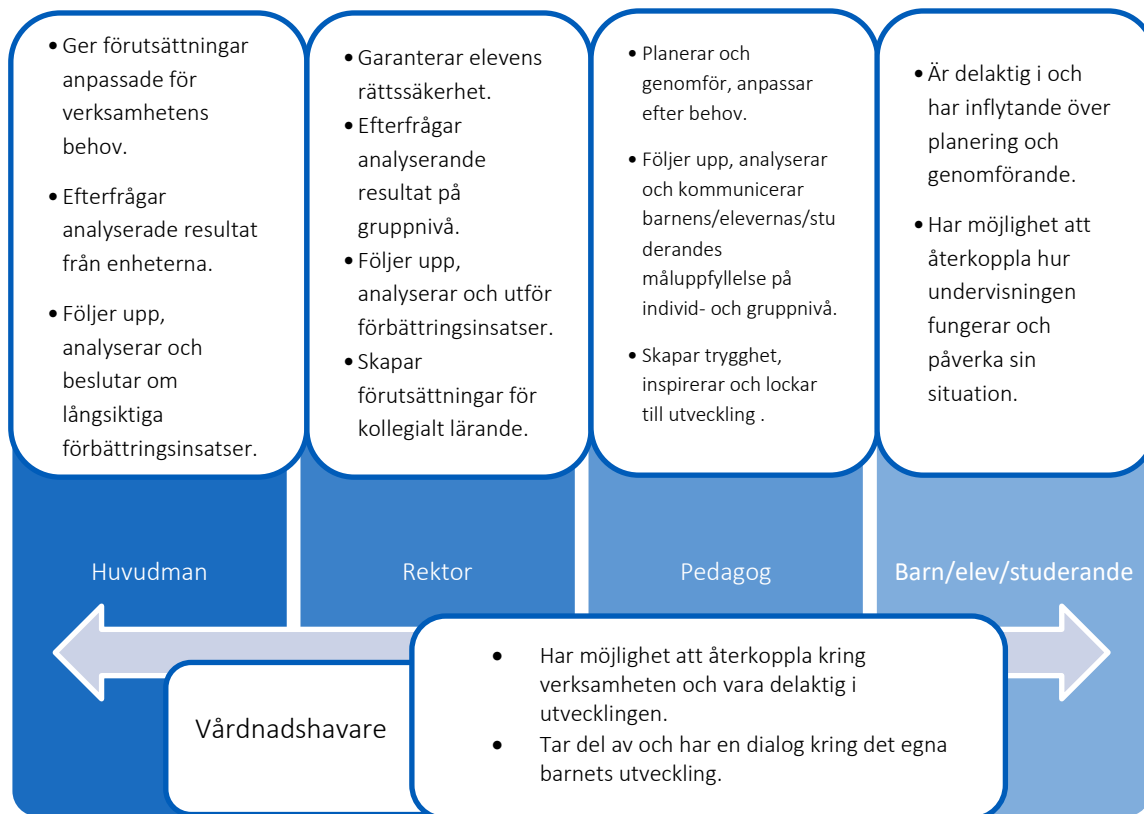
• Ger förutsättningar anpassade för verksamhetens behov.

• Efterfrågar analyserade resultat från enheterna.

• Följer upp, analyserar och beslutar om långsiktiga förbättringsinsatser.

Huvudman

• Garanterar elevens rättssäkerhet.

• Efterfrågar analyserande resultat på gruppnivå.

• Följer upp, analyserar och utför förbättringsinsatser.

• Skapar förutsättningar för kollegialt lärande.

Rektor

• Planerar och genomför, anpassar efter behov.

• Följer upp, analyserar och kommunicerar barnens/elevernas/studerandes måluppfyllelse på individ- och gruppnivå.

• Skapar trygghet, inspirerar och lockar till utveckling .

Pedagog

• Är delaktig i och har inflytande över planering och genomförande.

• Har möjlighet att återkoppla hur undervisningen fungerar och påverka sin situation.

Barn/elev/studerande

Vårdnadshavare

• Har möjlighet att återkoppla kring verksamheten och vara delaktig i utvecklingen.

• Tar del av och har en dialog kring det egna barnets utveckling.